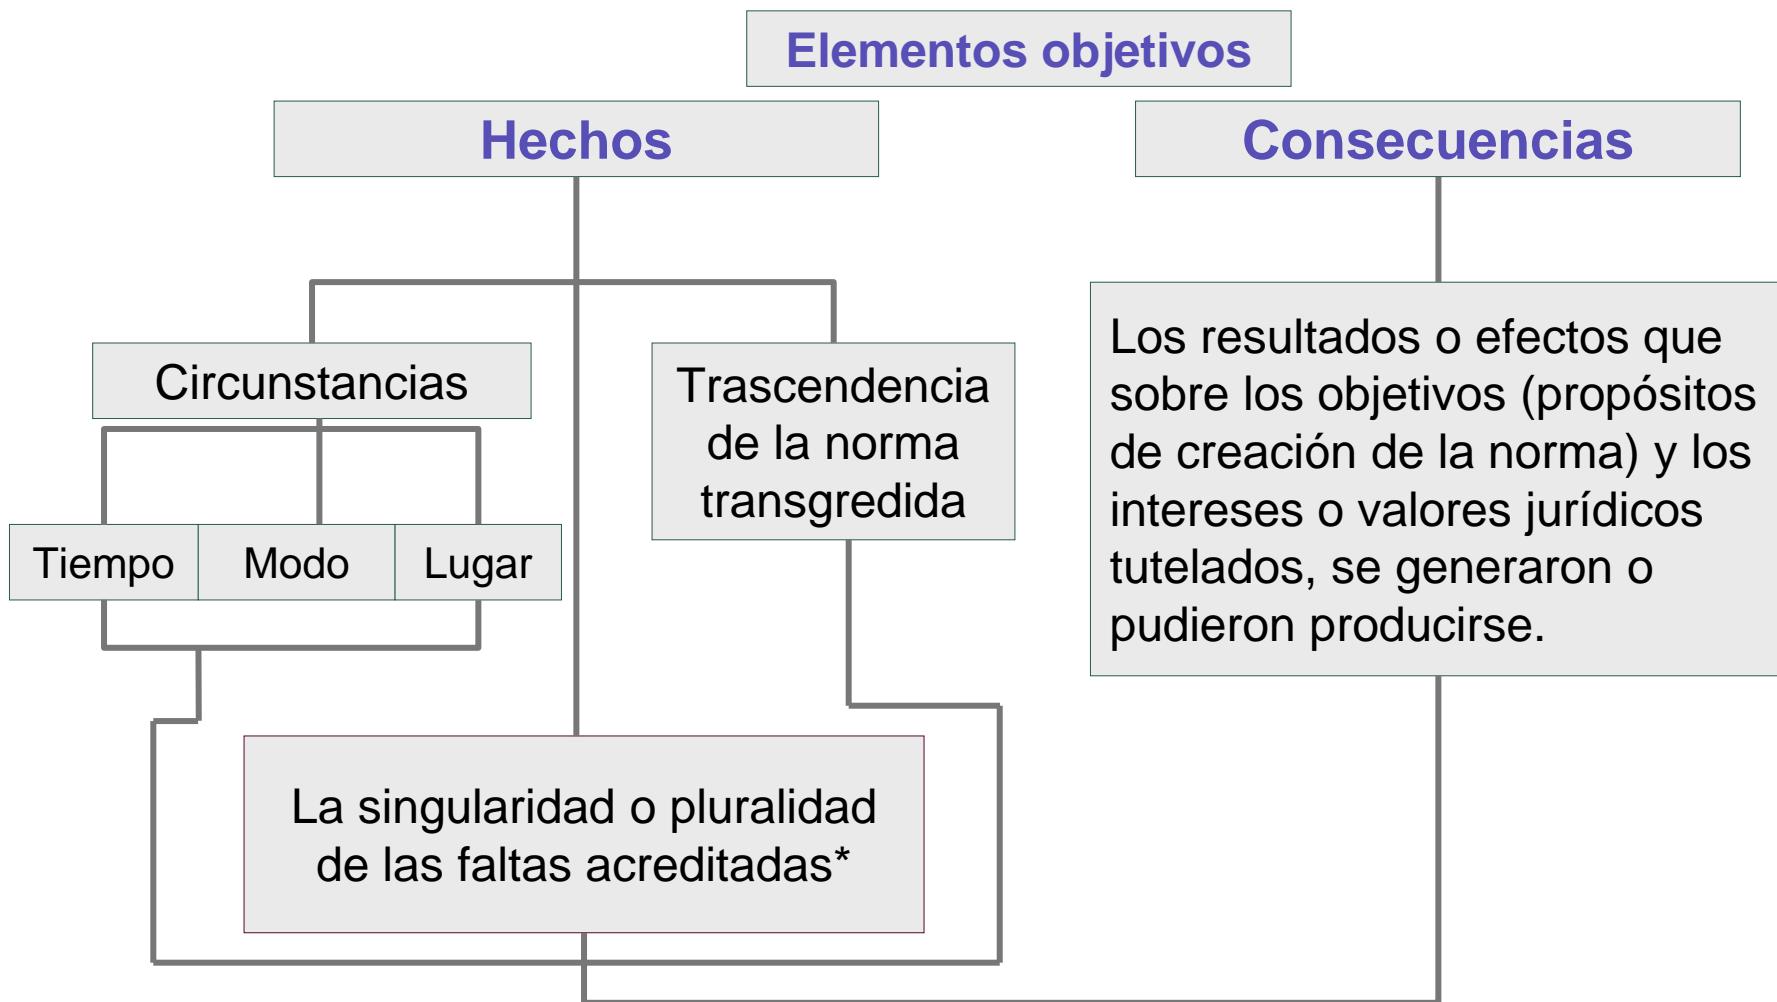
Elementos objetivos

Hechos

Consecuencias

Circunstancias

Trascendencia de la norma transgredida

Los resultados o efectos que sobre los objetivos (propósitos de creación de la norma) y los intereses o valores jurídicos tutelados, se generaron o pudieron producirse.

| Tiempo | Modo | Lugar |
|---|---|---|

La singularidad o pluralidad de las faltas acreditadas*